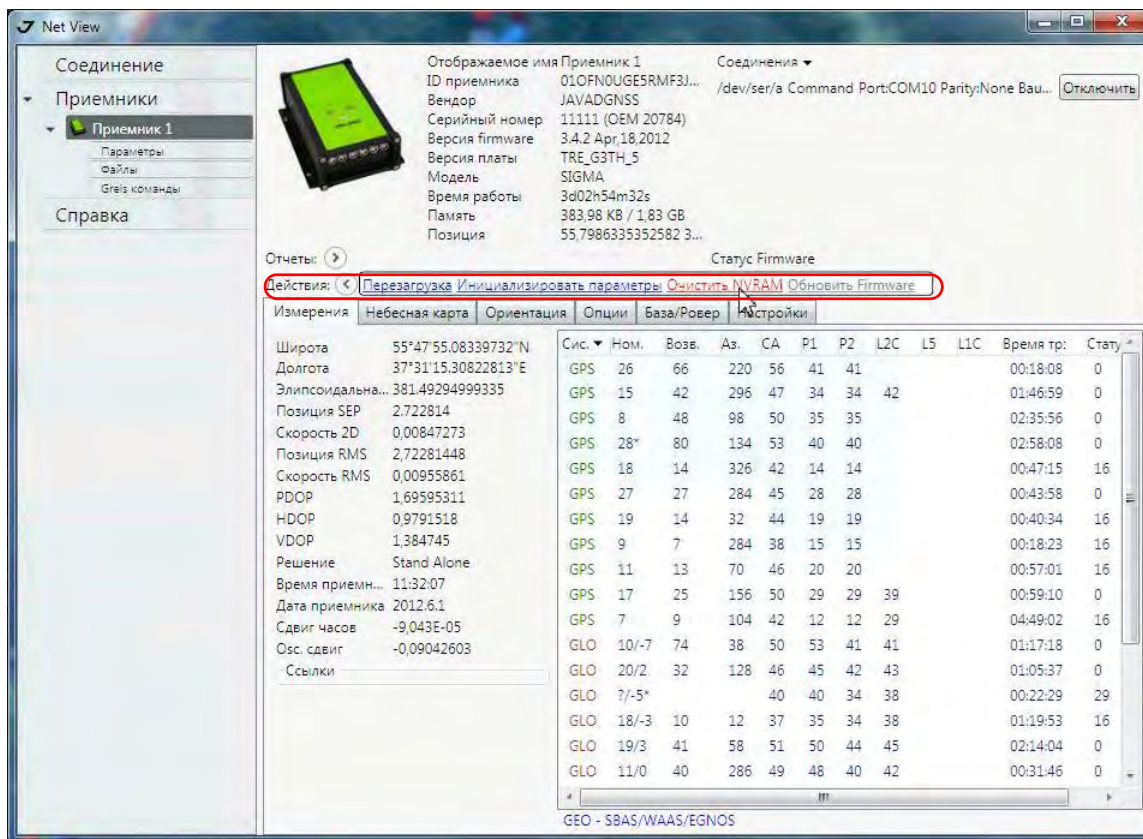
Net View

Соединение
Приемники
Приемник 1
Параметры
Файлы
Greis команды
Справка

Отображаемое имя Приемник 1
ID приемника 01OFN0UGE5RMF3J...
Вендор JAVADGNSS
Серийный номер 11111 (OEM 20784)
Версия firmware 3.4.2 Apr,18,2012
Версия платы TRE_G3TH_5
Модель SIGMA
Время работы 3d02h54m32s
Память 383,98 KB / 1,83 GB
Позиция 55,7986335352582 3...

Соединения
/dev/ser/a Command Port:COM10 Parity:None Bau... Отключить

Отчеты:
Статус Firmware
Действия: Перезагрузка Инициализировать параметры Очистить NVRAM Обновить Firmware

Измерения | Небесная карта | Ориентация | Опции | База/Ровер | Настройки

Широта 55°47'55.08339732"N
Долгота 37°31'15.30822813"E
Элипсоидальна... 381.49294999335
Позиция SEP 2.722814
Скорость 2D 0,00847273
Позиция RMS 2,72281448
Скорость RMS 0,00955861
PDOP 1,69595311
HDOP 0,9791518
VDOP 1,384745
Решение Stand Alone
Время приемн... 11:32:07
Дата приемника 2012.6.1
Сдвиг часов -9,043E-05
Osc. сдвиг -0,09042603
Ссылки

| Сис. | Ном. | Возв. | Аз. | CA | P1 | P2 | L2C | L5 | L1C | Время тр: | Стату |
|---|---|---|---|---|---|---|---|---|---|---|---|
| GPS | 26 | 66 | 220 | 56 | 41 | 41 | | | | 00:18:08 | 0 |
| GPS | 15 | 42 | 296 | 47 | 34 | 34 | 42 | | | 01:46:59 | 0 |
| GPS | 8 | 48 | 98 | 50 | 35 | 35 | | | | 02:35:56 | 0 |
| GPS | 28* | 80 | 134 | 53 | 40 | 40 | | | | 02:58:08 | 0 |
| GPS | 18 | 14 | 326 | 42 | 14 | 14 | | | | 00:47:15 | 16 |
| GPS | 27 | 27 | 284 | 45 | 28 | 28 | | | | 00:43:58 | 0 |
| GPS | 19 | 14 | 32 | 44 | 19 | 19 | | | | 00:40:34 | 16 |
| GPS | 9 | 7 | 284 | 38 | 15 | 15 | | | | 00:18:23 | 16 |
| GPS | 11 | 13 | 70 | 46 | 20 | 20 | | | | 00:57:01 | 16 |
| GPS | 17 | 25 | 156 | 50 | 29 | 29 | 39 | | | 00:59:10 | 0 |
| GPS | 7 | 9 | 104 | 42 | 12 | 12 | 29 | | | 04:49:02 | 16 |
| GLO | 10/-7 | 74 | 38 | 50 | 53 | 41 | 41 | | | 01:17:18 | 0 |
| GLO | 20/2 | 32 | 128 | 46 | 45 | 42 | 43 | | | 01:05:37 | 0 |
| GLO | ?/-5* | | | 40 | 40 | 34 | 38 | | | 00:22:29 | 29 |
| GLO | 18/-3 | 10 | 12 | 37 | 35 | 34 | 38 | | | 01:19:53 | 16 |
| GLO | 19/3 | 41 | 58 | 51 | 50 | 44 | 45 | | | 02:14:04 | 0 |
| GLO | 11/0 | 40 | 286 | 49 | 48 | 40 | 42 | | | 00:31:46 | 0 |

GEO - SBAS/WAAS/EGNOS